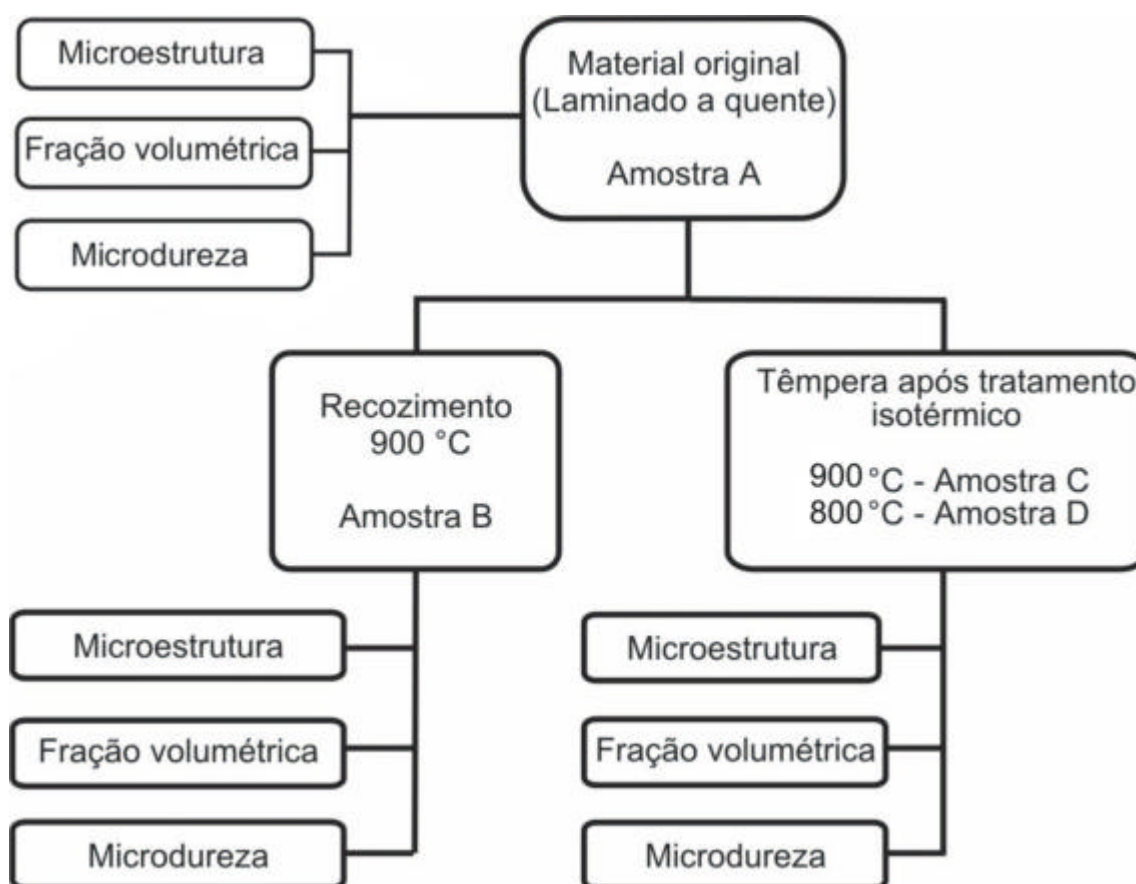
Microestrutura

Fração volumétrica

Microdureza

Material original
(Laminado a quente)

Amostra A

Recozimento
900 °C

Amostra B

Têmpera após tratamento
isotérmico

900 °C - Amostra C
800 °C - Amostra D

Microestrutura

Fração volumétrica

Microdureza

Microestrutura

Fração volumétrica

Microdureza